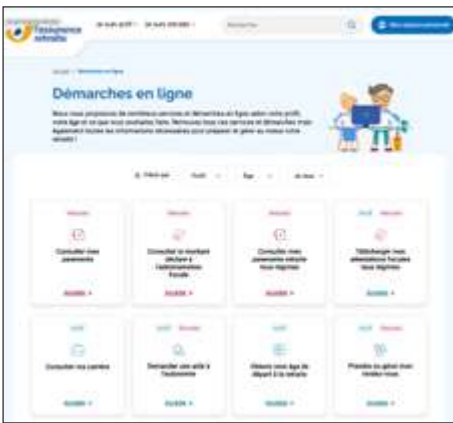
l'Assurance retraite

Je suis actif · Je suis retraité · Rechercher · Mon espace personnel

Accueil > Démarches en ligne

Démarches en ligne

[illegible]

Filtrer par · Profil · Âge · Je veux

Retraité
Consulter mes paiements
Accéder

Retraité
Consulter le montant déclaré à l'administration fiscale
Accéder

Retraité
Consulter mes paiements retraite tous régimes
Accéder

Actif · Retraité
Télécharger mes attestations fiscales tous régimes
Accéder

Actif
Consulter ma carrière
Accéder

Actif · Retraité
Demander une aide à l'autonomie
Accéder

Actif
Obtenir mon âge de départ à la retraite
Accéder

Actif
Prendre en main mon rendez-vous
Accéder